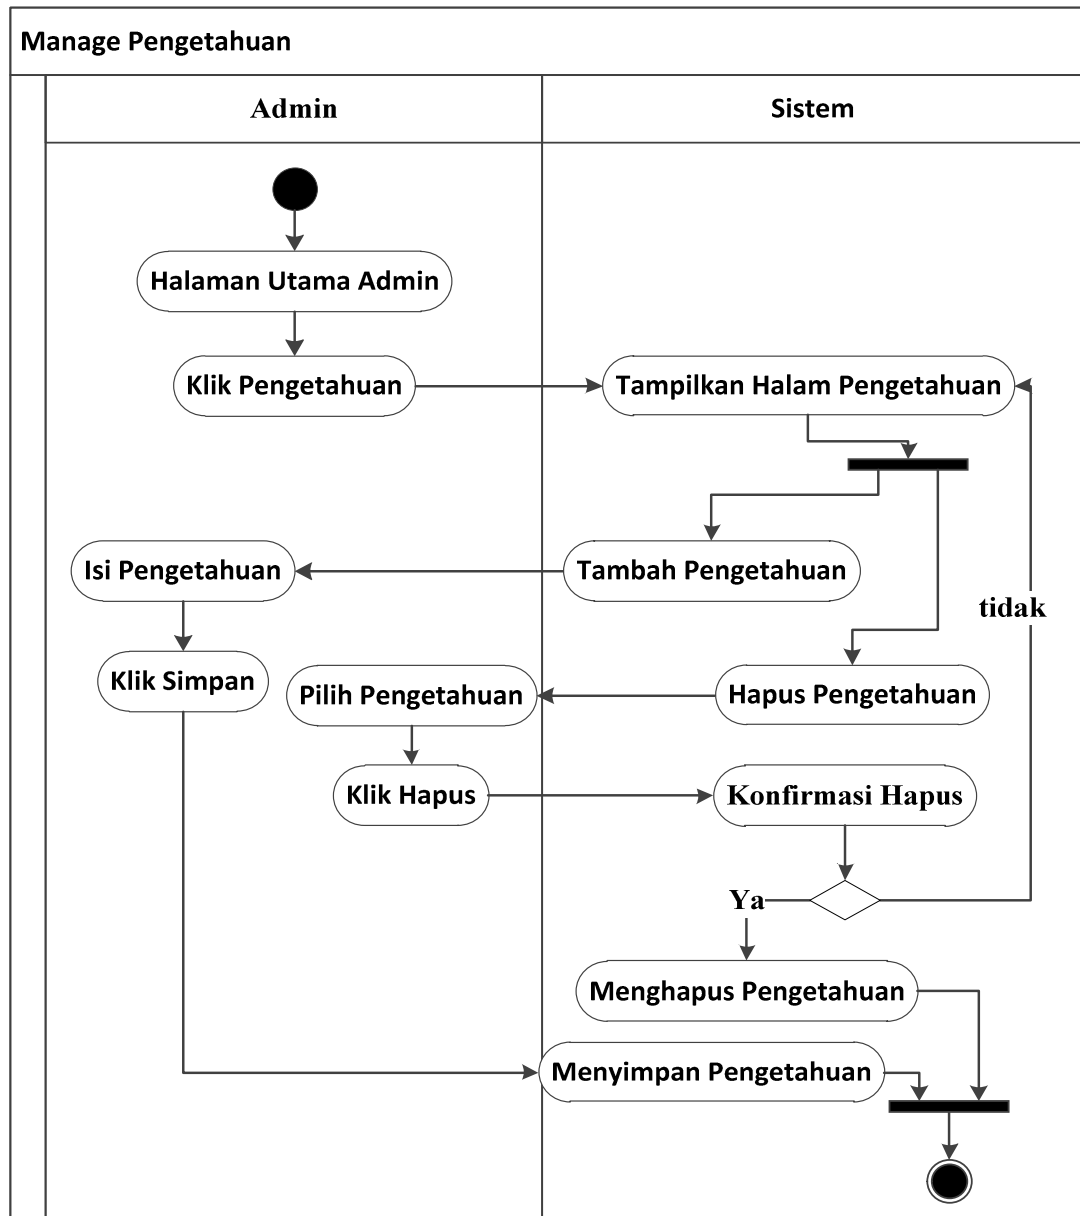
Manage Pengetahuan

Admin

Sistem

Halaman Utama Admin

Klik Pengetahuan

Tampilkan Halam Pengetahuan

Isi Pengetahuan

Tambah Pengetahuan

tidak

Klik Simpan

Pilih Pengetahuan

Hapus Pengetahuan

Klik Hapus

Konfirmasi Hapus

Ya

Menghapus Pengetahuan

Menyimpan Pengetahuan